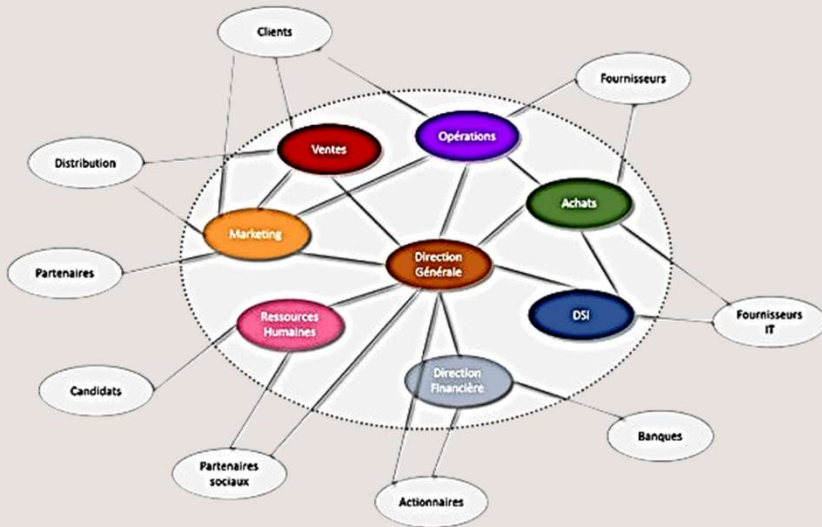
Clients

Fournisseurs

Ventes

Opérations

Distribution

Achats

Marketing

Direction Générale

Partenaires

DSI

Fournisseurs IT

Ressources Humaines

Direction Financière

Candidats

Banques

Partenaires sociaux

Actionnaires